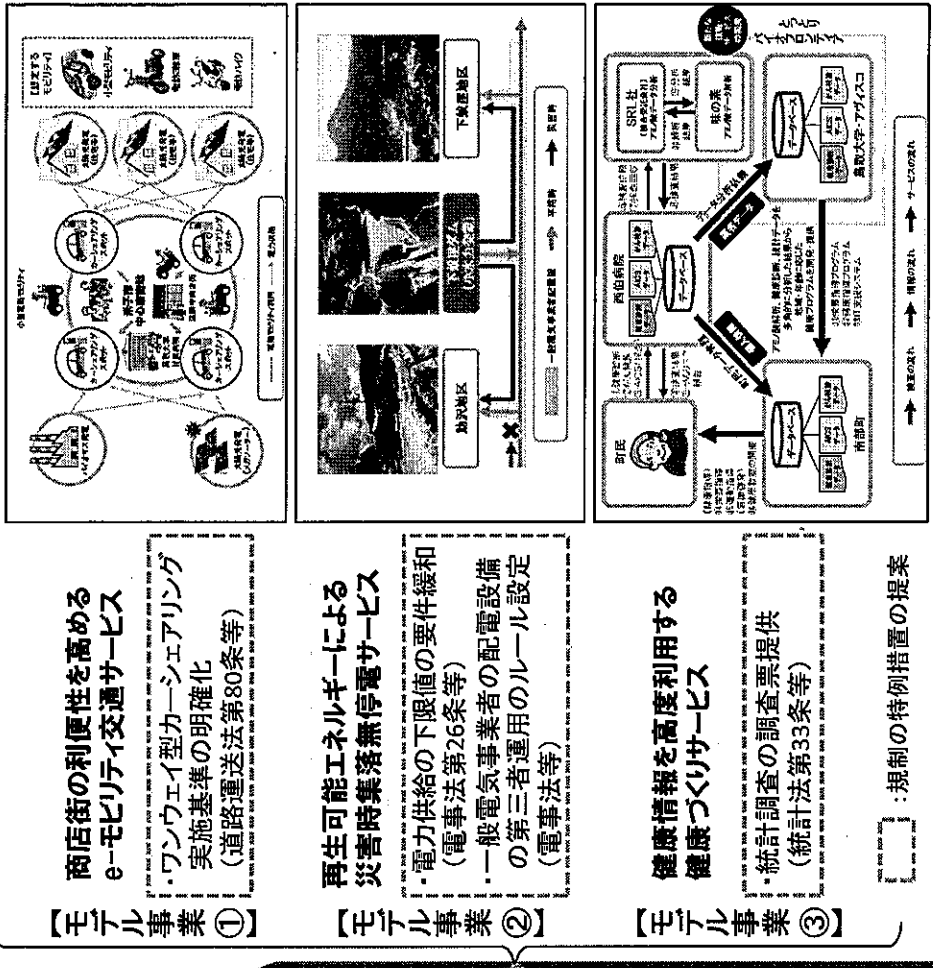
【モデル事業①】
商店街の利便性を高める
e-モビリティ交通サービス
・ワンウェイ型カーシェアリング実施基準の明確化
（道路運送法第80条等）

小型電動モビリティ
カーシェアリングスポット
超小型モビリティ
電動バイク
【研究するモビリティ】
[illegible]

【モデル事業②】
再生可能エネルギーによる
災害時集落無停電サービス
・電力供給の下限値の要件緩和
（電事法第26条等）
・一般電気事業者の配電設備の第三者運用のルール設定
（電事法等）

防災地区
下流域地区
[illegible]
一般電気事業者配電線
平常時
災害時

【モデル事業③】
健康情報を高度利用する
健康づくりサービス
・統計調査の調査票提供
（統計法第33条等）

町民
南部町
西伯病院
データベース
SRL社
味の素
鳥取大学・アグリスコ
とっとりバイオフロンティア
データ分析
データベース
健康の流れ
情報の流れ
サービスの流れ

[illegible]：規制の特例措置の提案